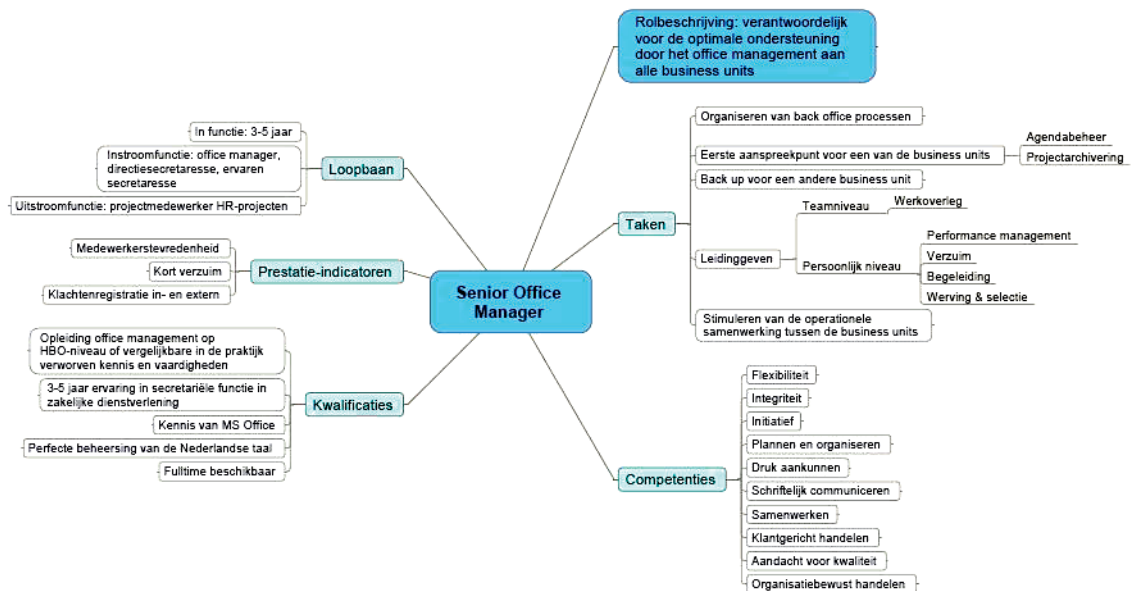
Rolbeschrijving: verantwoordelijk voor de optimale ondersteuning door het office management aan alle business units

Senior Office Manager

Loopbaan
In functie: 3-5 jaar
Instroomfunctie: office manager, directiesecretaresse, ervaren secretaresse
Uitstroomfunctie: projectmedewerker HR-projecten

Prestatie-indicatoren
Medewerkerstevredenheid
Kort verzuim
Klachtenregistratie in- en extern

Kwalificaties
Opleiding office management op HBO-niveau of vergelijkbare in de praktijk verworven kennis en vaardigheden
3-5 jaar ervaring in secretariële functie in zakelijke dienstverlening
Kennis van MS Office
Perfecte beheersing van de Nederlandse taal
Fulltime beschikbaar

Taken
Organiseren van back office processen
Eerste aanspreekpunt voor een van de business units
Agendabeheer
Projectarchivering
Back up voor een andere business unit
Leidinggeven
Teamniveau
Werkoverleg
Persoonlijk niveau
Performance management
Verzuim
Begeleiding
Werving & selectie
Stimuleren van de operationele samenwerking tussen de business units

Competenties
Flexibiliteit
Integriteit
Initiatief
Plannen en organiseren
Druk aankunnen
Schriftelijk communiceren
Samenwerken
Klantgericht handelen
Aandacht voor kwaliteit
Organisatiebewust handelen